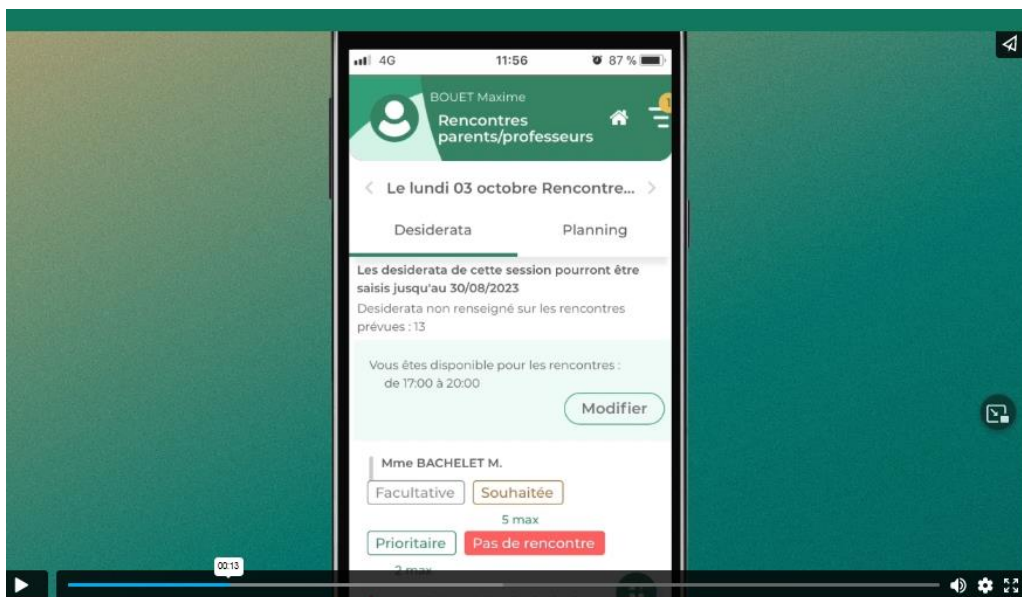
4G 11:56 87 %

BOUET Maxime
Rencontres parents/professeurs

1

Le lundi 03 octobre Rencontre...

Desiderata
Planning

Les desiderata de cette session pourront être saisis jusqu'au 30/08/2023
Desiderata non renseigné sur les rencontres prévues : 13

Vous êtes disponible pour les rencontres :
de 17:00 à 20:00

Modifier

Mme BACHELET M.

Facultative
Souhaitée
5 max
Prioritaire
Pas de rencontre
2 max

00:13